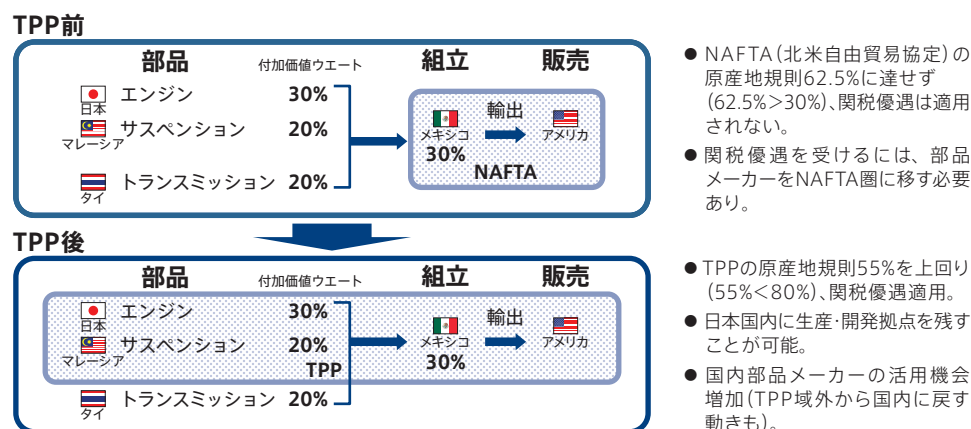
TPP前

部品 付加価値ウエート 組立 販売

日本 エンジン 30%

マレーシア サスペンション 20%

タイ トランスミッション 20%

メキシコ 30%

輸出

アメリカ

NAFTA

● NAFTA(北米自由貿易協定)の原産地規則62.5%に達せず(62.5%>30%)、関税優遇は適用されない。

● 関税優遇を受けるには、部品メーカーをNAFTA圏に移す必要あり。

TPP後

部品 付加価値ウエート 組立 販売

日本 エンジン 30%

マレーシア サスペンション 20%

TPP

タイ トランスミッション 20%

メキシコ 30%

輸出

アメリカ

● TPPの原産地規則55%を上回り(55%<80%)、関税優遇適用。

● 日本国内に生産･開発拠点を残すことが可能。

● 国内部品メーカーの活用機会増加(TPP域外から国内に戻す動きも)。